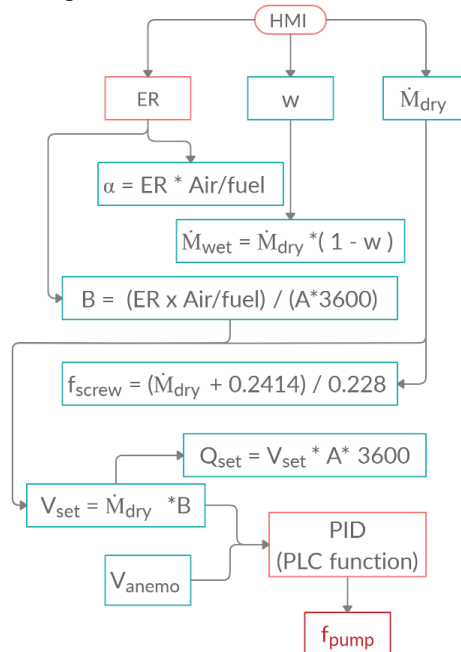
HMI

ER

w

$\dot{M}_{dry}$

$\alpha$ = ER * Air/fuel

$\dot{M}_{wet} = \dot{M}_{dry}$ *( 1 - w )

B = (ER x Air/fuel) / (A*3600)

$f_{screw} = (\dot{M}_{dry} + 0.2414) / 0.228$

$Q_{set} = V_{set}$ * A* 3600

$V_{set} = \dot{M}_{dry}$ *B

PID (PLC function)

$V_{anemo}$

$f_{pump}$